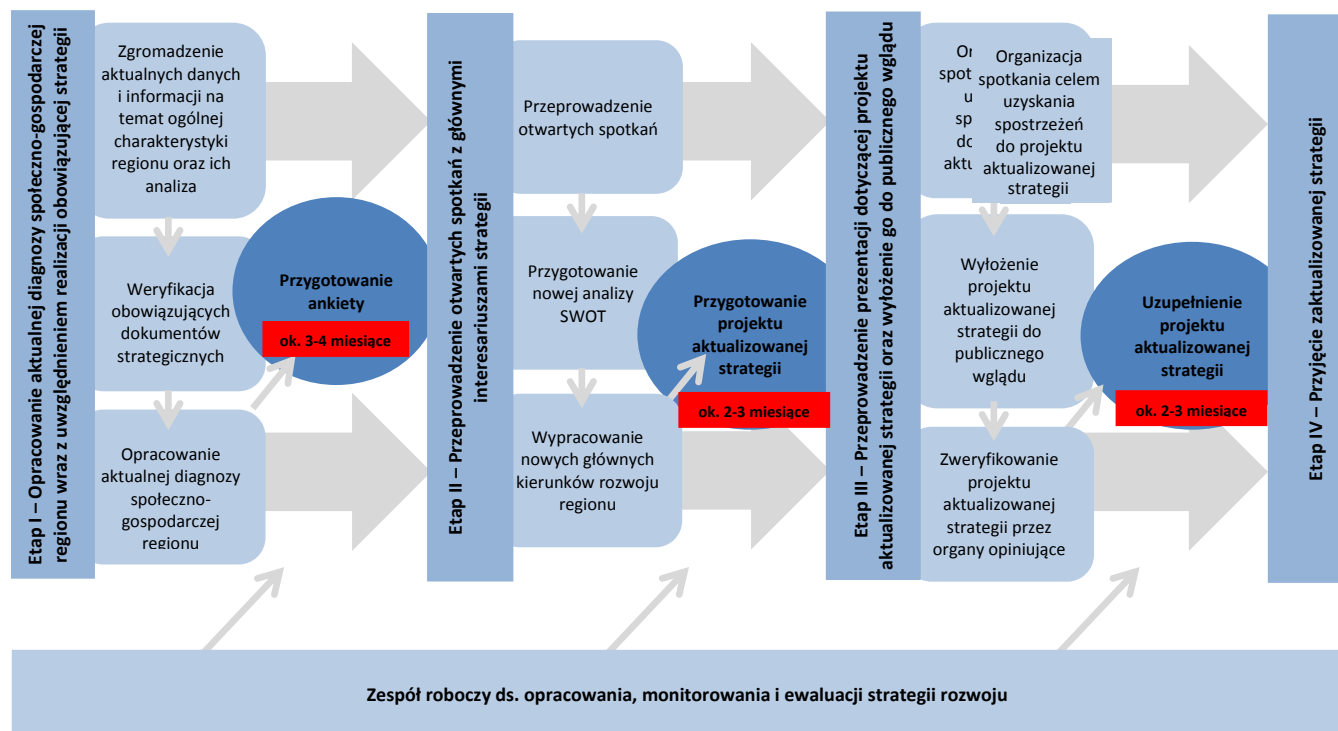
Etap I – Opracowanie aktualnej diagnozy społeczno-gospodarczej regionu wraz z uwzględnieniem realizacji obowiązującej strategii

Zgromadzenie aktualnych danych i informacji na temat ogólnej charakterystyki regionu oraz ich analiza

Weryfikacja obowiązujących dokumentów strategicznych

Opracowanie aktualnej diagnozy społeczno-gospodarczej regionu

Przygotowanie ankiety

ok. 3-4 miesiące

Etap II – Przeprowadzenie otwartych spotkań z głównymi interesariuszami strategii

Przeprowadzenie otwartych spotkań

Przygotowanie nowej analizy SWOT

Wypracowanie nowych głównych kierunków rozwoju regionu

Przygotowanie projektu aktualizowanej strategii

ok. 2-3 miesiące

Etap III – Przeprowadzenie prezentacji dotyczącej projektu aktualizowanej strategii oraz wyłożenie go do publicznego wglądu

Or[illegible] spot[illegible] u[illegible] sp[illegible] do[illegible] aktu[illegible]

Organizacja spotkania celem uzyskania spostrzeżeń do projektu aktualizowanej strategii

Wyłożenie projektu aktualizowanej strategii do publicznego wglądu

Zweryfikowanie projektu aktualizowanej strategii przez organy opiniujące

Uzupełnienie projektu aktualizowanej strategii

ok. 2-3 miesiące

Etap IV – Przyjęcie zaktualizowanej strategii

Zespół roboczy ds. opracowania, monitorowania i ewaluacji strategii rozwoju